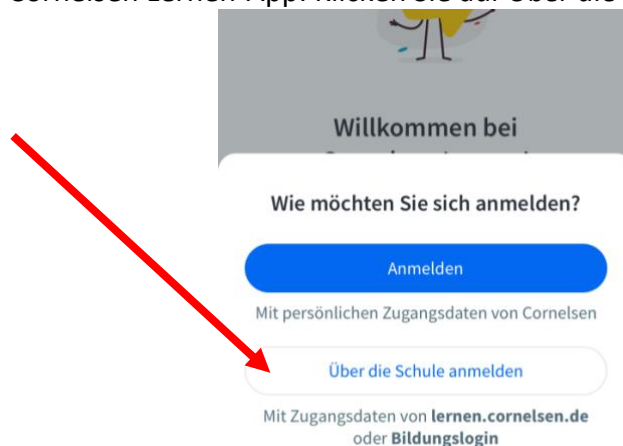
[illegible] Lernen App. Klicken Sie auf Über die

Willkommen bei
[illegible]

Wie möchten Sie sich anmelden?

Anmelden

Mit persönlichen Zugangsdaten von Cornelsen

Über die Schule anmelden

Mit Zugangsdaten von **lernen.cornelsen.de** oder **Bildungslogin**